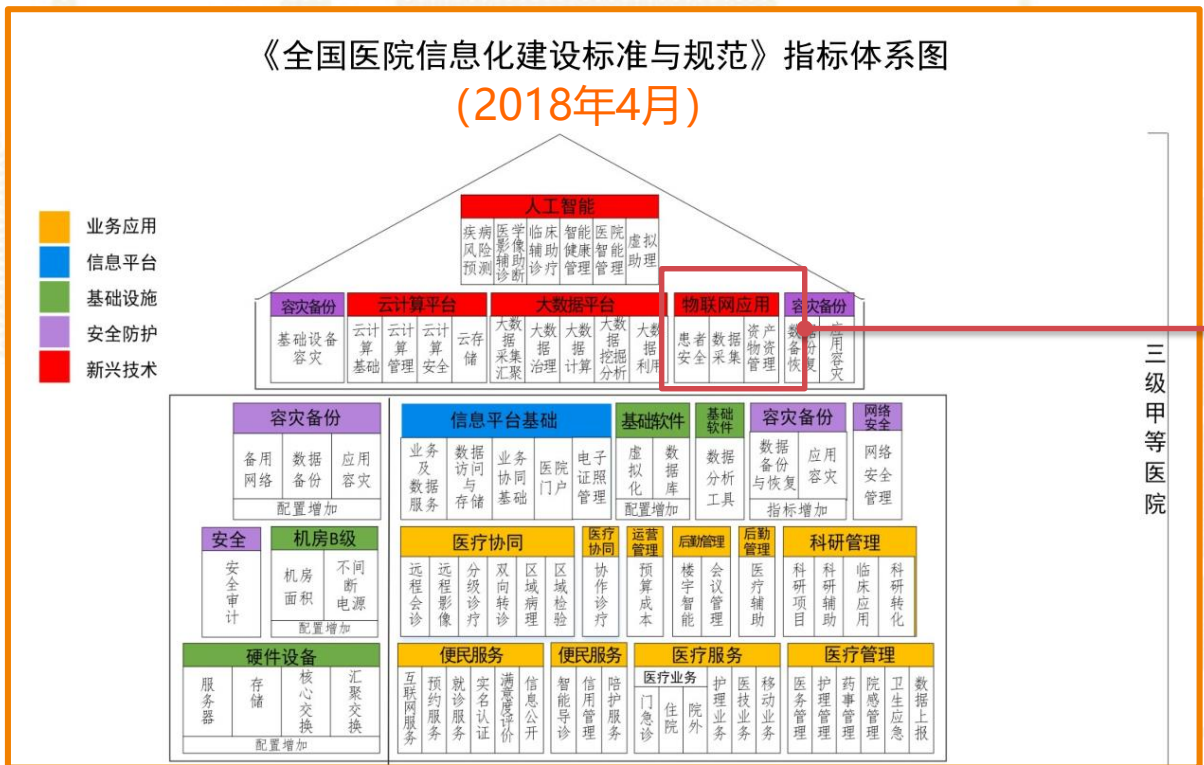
《全国医院信息化建设标准与规范》指标体系图
(2018年4月)

业务应用
信息平台
基础设施
安全防护
新兴技术

人工智能
疾病风险预测
医学影像辅助诊断
临床辅助诊疗
智能健康管理
医院智能管理
虚拟助理

容灾备份
基础设备容灾

云计算平台
云计算基础
云计算管理
云计算安全
云存储

大数据平台
大数据采集汇聚
大数据治理
大数据计算
大数据挖掘分析
大数据利用

物联网应用
患者安全
数据采集
资产物资管理

容灾备份
数据备份恢复
应用容灾

三级甲等医院

容灾备份
备用网络
数据备份
应用容灾
配置增加

信息平台基础
业务及数据服务
数据访问与存储
业务协同基础
医院门户
电子证照管理

基础软件
虚拟化
数据库
配置增加

基础软件
数据分析工具

容灾备份
数据备份与恢复
应用容灾
指标增加

网络安全
网络安全管理

安全
安全审计

机房B级
机房面积
不间断电源
配置增加

医疗协同
远程会诊
远程影像
分级诊疗
双向转诊
区域病理
区域检验

医疗协同
协作诊疗

运营管理
预算成本

后勤管理
楼宇智能
会议管理

后勤管理
医疗辅助

科研管理
科研项目
科研辅助
临床应用
科研转化

硬件设备
服务器
存储
核心交换
汇聚交换
配置增加

便民服务
互联网服务
预约服务
就诊服务
实名认证
满意度评价
信息公开

便民服务
智能导诊
信用管理
陪护服务

医疗服务
医疗业务
门急诊
住院
院外
护理业务
医技业务
移动业务

医疗管理
医务管理
护理管理
药事管理
院感管理
卫生应急
数据上报